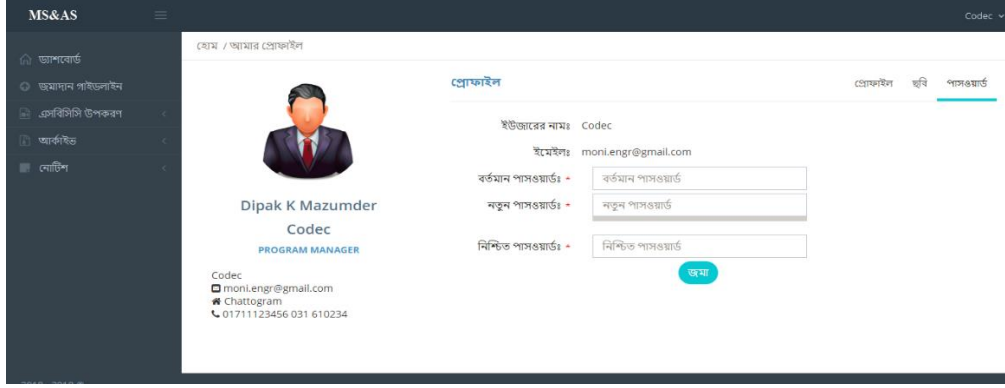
MS&AS

Codec

ড্যাশবোর্ড
অনুদান গাইডলাইন
এসবিসিসি উপকরণ
আর্কাইভ
নোটিশ

হোম / আমার প্রোফাইল

Dipak K Mazumder
Codec
PROGRAM MANAGER

Codec
moni.engr@gmail.com
Chattogram
01711123456 031 610234

প্রোফাইল

প্রোফাইল ছবি পাসওয়ার্ড

ইউজারের নামঃ Codec
ইমেইলঃ moni.engr@gmail.com
বর্তমান পাসওয়ার্ডঃ * বর্তমান পাসওয়ার্ড
নতুন পাসওয়ার্ডঃ * নতুন পাসওয়ার্ড
নিশ্চিত পাসওয়ার্ডঃ * নিশ্চিত পাসওয়ার্ড
জমা

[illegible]